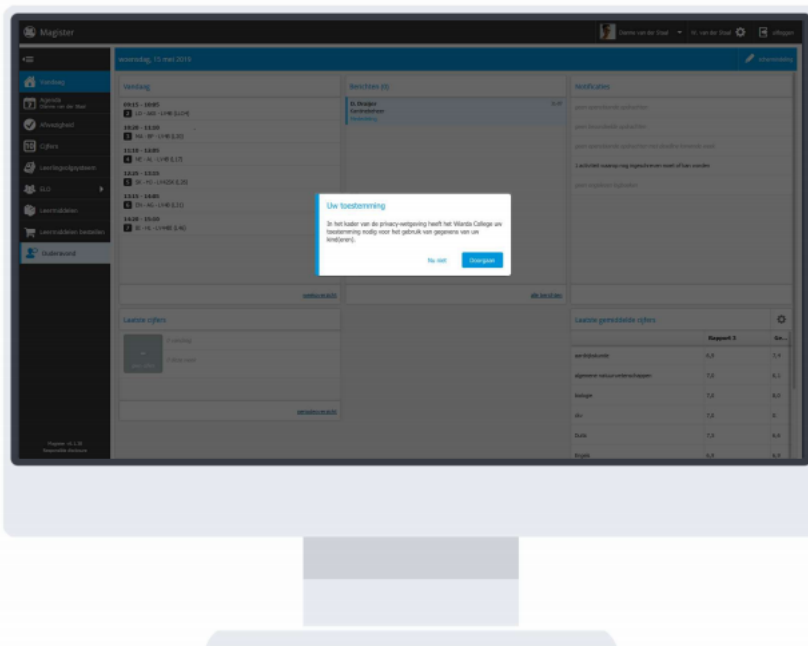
Magister

Dannie van der Staal

H. van der Staal

Afmelden

Vandaag

Agenda
Dannie van der Staal

Afwezigheid

Cijfers

Leerlingvolgsysteem

ELO

Leermiddelen

Leermiddelen bestellen

Ouderavond

woensdag, 15 mei 2019

Instellingen

Vandaag

09:15 - 10:05
1 LO - ARD - LY48 (LO4)

10:20 - 11:10
3 NA - BP - LY48 (L3)

11:10 - 12:05
4 NE - AL - LY48 (L1)

12:35 - 13:25
5 SK - FG - LY48 (L20)

13:25 - 14:15
6 EN - AG - LY48 (L31)

14:30 - 15:20
7 GS - HL - LY48 (L42)

Berichten (0)

D. Drukker
Overblijfcheet
Mededeling

Notificaties

Uw toestemming

In het kader van de privacy-wetgeving heeft het Wanda College uw toestemming nodig voor het gebruik van gegevens van uw kind(eren).

Nu niet

Doorgaan

Laatste cijfers

Laatste gemiddelde cijfers

Rapport 3

aardrijkskunde

algemene natuurwetenschappen

biologie

drv

Duits

Engels

Magister v6.1.38
Basisschool Amber